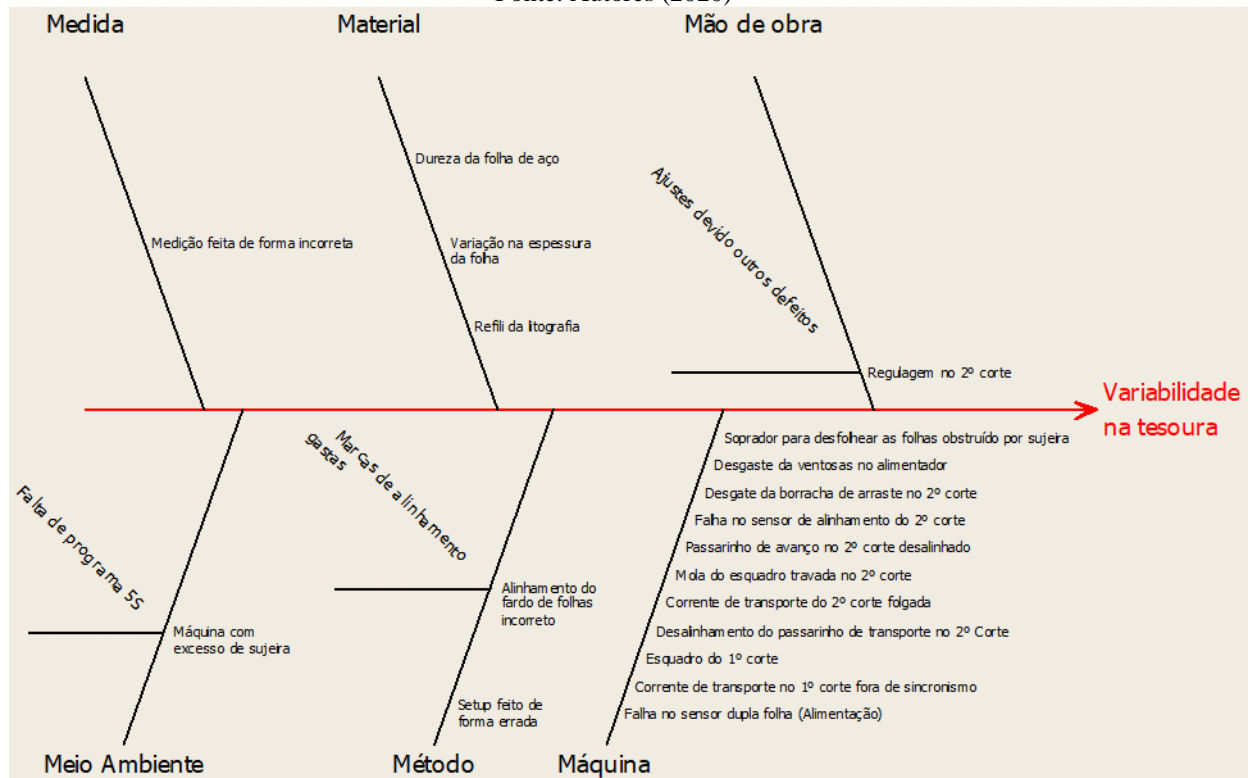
Fonte: Autores (2020)

Medida

Material

Mão de obra

Dureza da folha de aço

Ajustes devido outros defeitos

Medição feita de forma incorreta

Variação na espessura da folha

Refili da litografia

Regulagem no 2º corte

Variabilidade na tesoura

Marcas de alinhamento gastas

Soprador para desfolhear as folhas obstruído por sujeira

Desgaste da ventosas no alimentador

Desgate da borracha de arraste no 2º corte

Falha no sensor de alinhamento do 2º corte

Falta de programa 5S

Passarinho de avanço no 2º corte desalinhado

Mola do esquadro travada no 2º corte

Alinhamento do fardo de folhas incorreto

Corrente de transporte do 2º corte folgada

Máquina com excesso de sujeira

Desalinhamento do passarinho de transporte no 2º Corte

Esquadro do 1º corte

Corrente de transporte no 1º corte fora de sincronismo

Setup feito de forma errada

Falha no sensor dupla folha (Alimentação)

Meio Ambiente

Método

Máquina